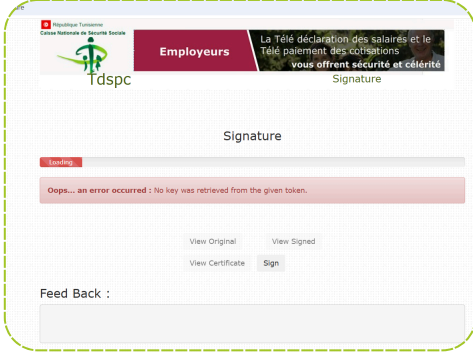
e

République Tunisienne
Caisse Nationale de Sécurité Sociale

Employeurs

La Télé déclaration des salaires et le Télé paiement des cotisations
vous offrent sécurité et célérité

tdspc

Signature

Signature

Loading

Oops... an error occurred : No key was retrieved from the given token.

View Original View Signed

View Certificate Sign

Feed Back :